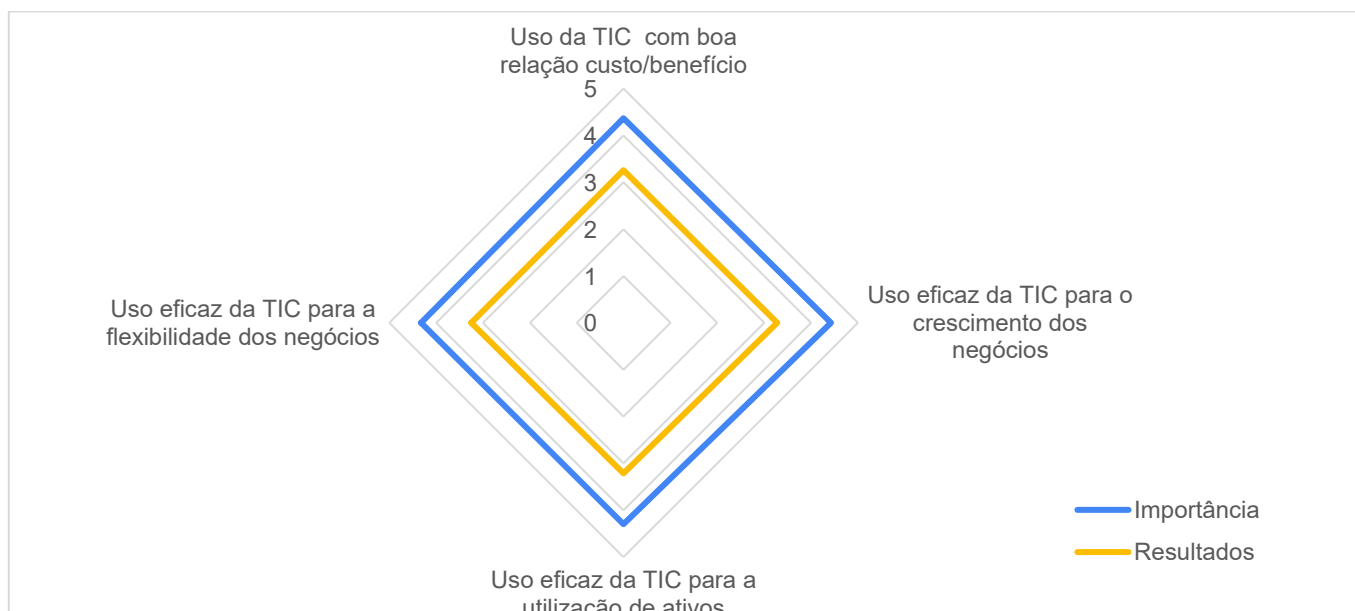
Uso da TIC com boa relação custo/benefício

5
4
3
2
1
0

Uso eficaz da TIC para a flexibilidade dos negócios

Uso eficaz da TIC para o crescimento dos negócios

Uso eficaz da TIC para a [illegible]

Importância
Resultados